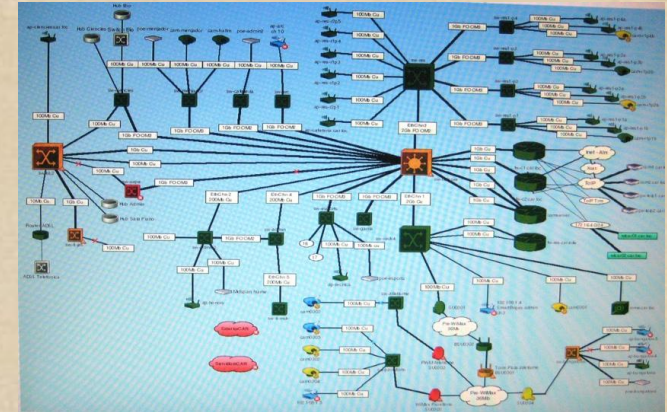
100Mb Cu

100Mb Cu

10G FO-OM3

10G FO-OM3

100Mb Cu

100Mb Cu

100Mb Cu

100Mb Cu

100Mb Cu

100Mb Cu

10G FO-OM3

10G FO-OM3

10G FO-OM3

10G FO-OM3

10G FO-OM3

10G FO-OM3

10G FO-OM3

100Mb Cu

10G Cu

10G Cu

10G FO-OM3

100Mb Cu

10G Cu

100Mb Cu

100Mb Cu

10G FO-OM3

10G FO-OM3

10G FO-OM3

100Mb Cu

100Mb Cu

100Mb Cu

100Mb Cu

100Mb Cu

100Mb Cu

100Mb Cu

100Mb Cu

100Mb Cu

10G Cu

10G Cu

10G Cu

10G Cu

10G Cu

Hub Bus

ADSL Telefonica

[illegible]